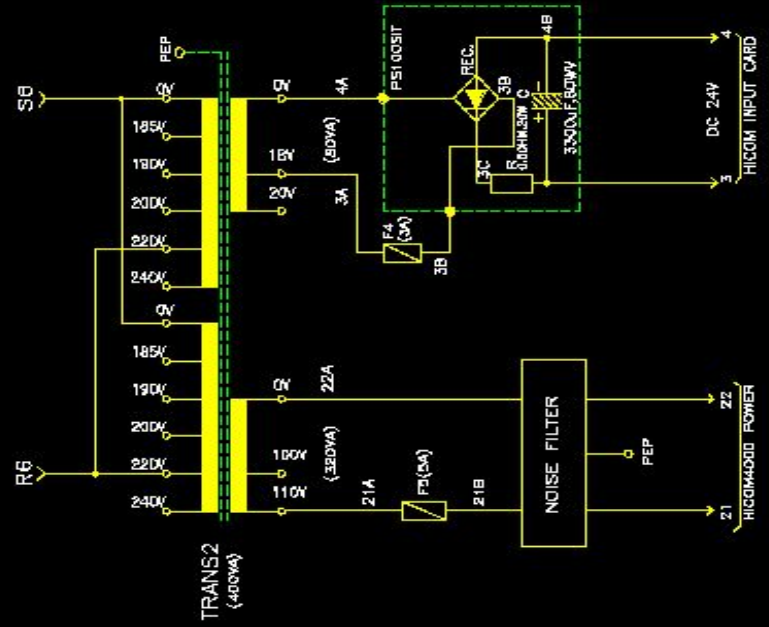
PEP

S6

0V

185V

190V

200V

220V

240V

0V

185V

190V

200V

220V

240V

R6

TRANS2 (400VA)

0V

18V

20V

(80VA)

4A

3A

F4 (3A)

3B

PS100SIT

REC.

3B

3C

4B

R 0.0OHM.20W

C 3300uF.80WV

DC 24V

HICOM INPUT CARD

4

3

0V

100V

110V

(320VA)

22A

21A

F5(5A)

21B

NOISE FILTER

PEP

22

21

HICOM4000 POWER